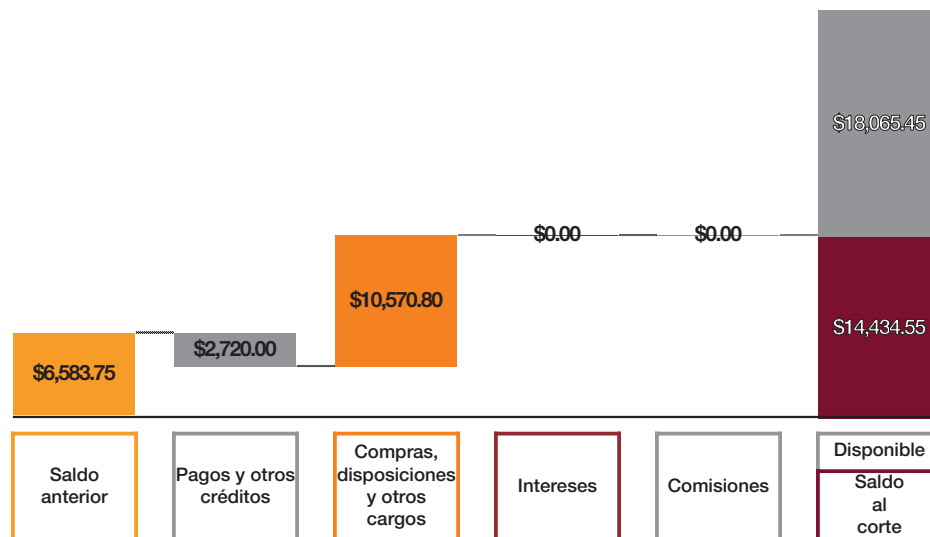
$18,065.45

$0.00

$0.00

$10,570.80

$14,434.55

$2,720.00

$6,583.75

Saldo anterior

Pagos y otros créditos

Compras, disposiciones y otros cargos

Intereses

Comisiones

Disponible

Saldo al corte